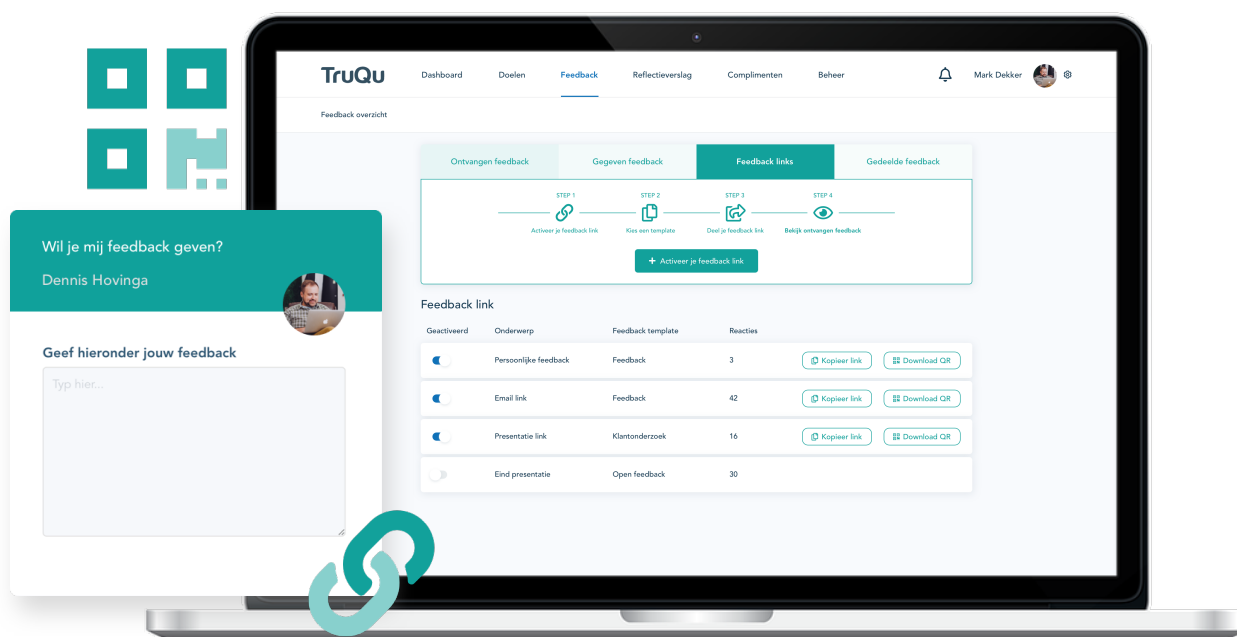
TruQu
Dashboard Doelen Feedback Reflectieverslag Complimenten Beheer
Mark Dekker
Feedback overzicht

Ontvangen feedback | Gegeven feedback | Feedback links | Gedeelde feedback

STEP 1 Activeer je feedback link
STEP 2 Kies een template
STEP 3 Deel je feedback link
STEP 4 Bekijk ontvangen feedback

+ Activeer je feedback link

Feedback link

| Geactiveerd | Onderwerp | Feedback template | Reacties | | |
|---|---|---|---|---|---|
| | Persoonlijke feedback | Feedback | 3 | Kopieer link | Download QR |
| | Email link | Feedback | 42 | Kopieer link | Download QR |
| | Presentatie link | Klantonderzoek | 16 | Kopieer link | Download QR |
| | Eind presentatie | Open feedback | 30 | | |

Wil je mij feedback geven?
Dennis Hovinga

Geef hieronder jouw feedback
Typ hier...